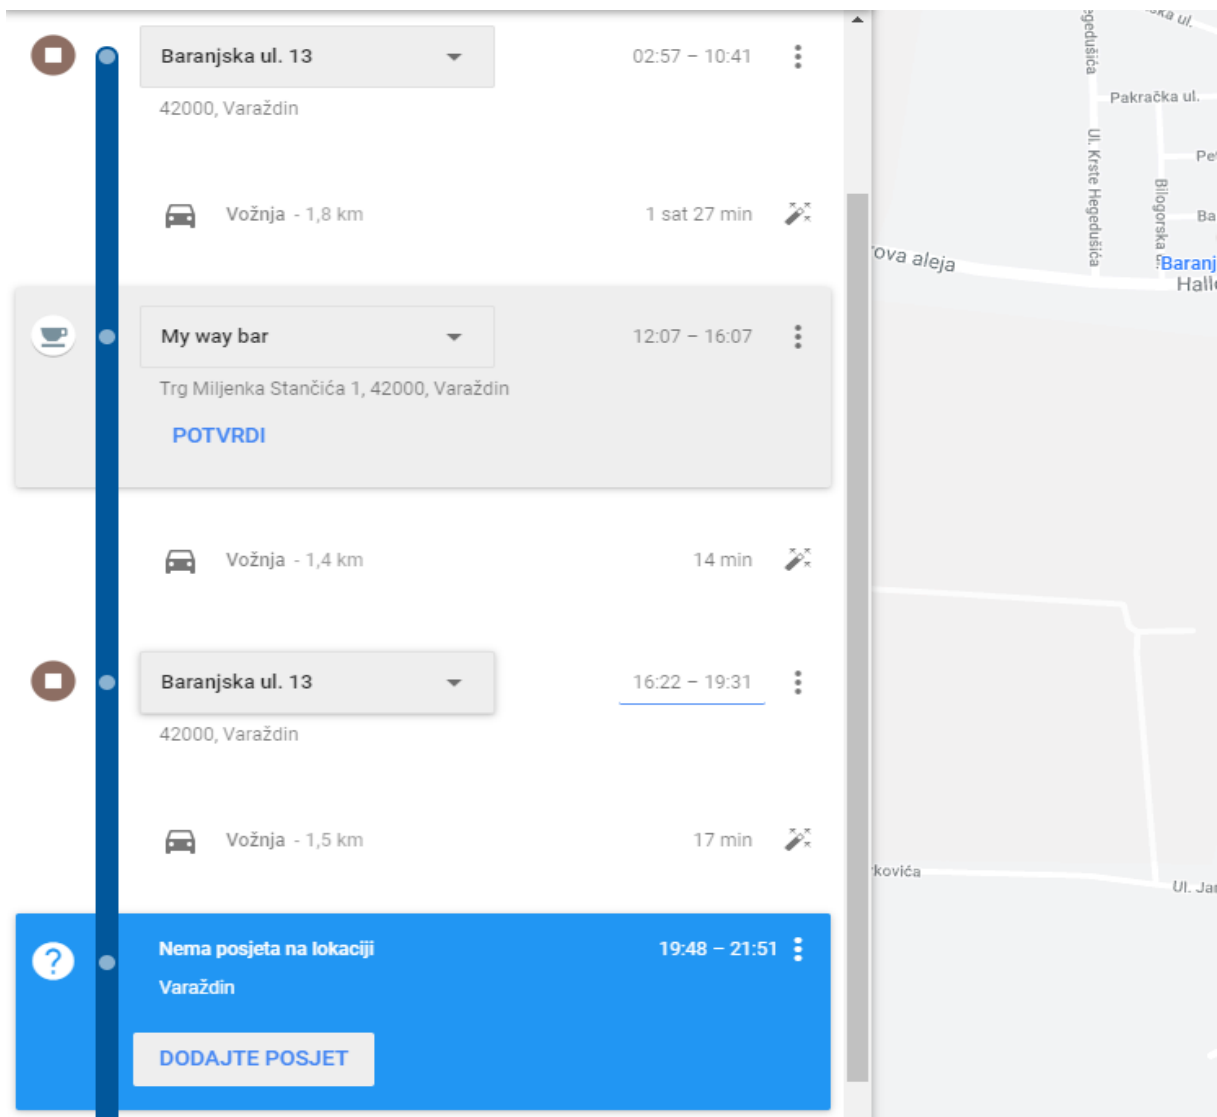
Baranjska ul. 13
02:57 – 10:41
42000, Varaždin

Vožnja - 1,8 km
1 sat 27 min

My way bar
12:07 – 16:07
Trg Miljenka Stančića 1, 42000, Varaždin
POTVRDI

Vožnja - 1,4 km
14 min

Baranjska ul. 13
16:22 – 19:31
42000, Varaždin

Vožnja - 1,5 km
17 min

Nema posjeta na lokaciji
19:48 – 21:51
Varaždin
DODAJTE POSJET

Pakračka ul.
Ul. Krste Hegedušića
Bilogorska
ova aleja
Baranj
Hall
kovića
Ul. Ja